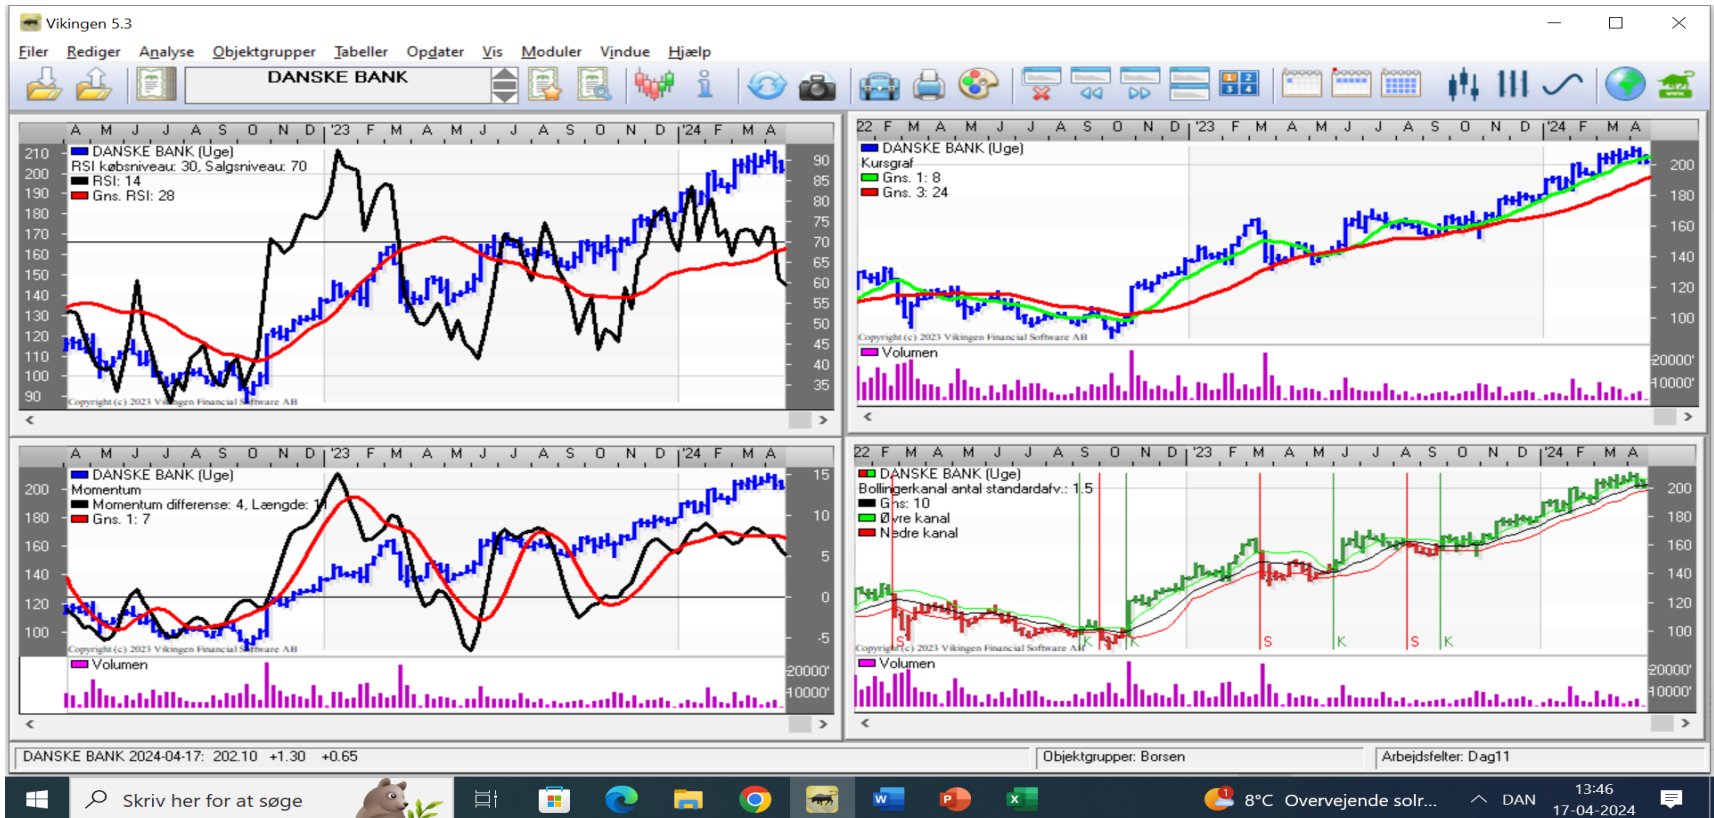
Vikingen 5.3

Filer Rediger Analyse Objektgrupper Tabeller Opdater Vis Moduler Vindue Hjælp

DANSKE BANK

A M J J A S O N D '23 F M A M J J A S O N D '24 F M A

DANSKE BANK (Uge)
RSI købsniveau: 30, Salgsniveau: 70
RSI: 14
Gns. RSI: 28

210 200 190 180 170 160 150 140 130 120 110 100 90

90 85 80 75 70 65 60 55 50 45 40 35

Copyright (c) 2023 Vikingen Financial Software AB

22 F M A M J J A S O N D '23 F M A M J J A S O N D '24 F M A

DANSKE BANK (Uge)
Kursgraf
Gns. 1: 8
Gns. 3: 24

200 180 160 140 120 100

Copyright (c) 2023 Vikingen Financial Software AB

Volumen

20000' 10000'

A M J J A S O N D '23 F M A M J J A S O N D '24 F M A

DANSKE BANK (Uge)
Momentum
Momentum differense: 4, Længde: 1
Gns. 1: 7

200 180 160 140 120 100

15 10 5 0 -5

Copyright (c) 2023 Vikingen Financial Software AB

Volumen

20000' 10000'

22 F M A M J J A S O N D '23 F M A M J J A S O N D '24 F M A

DANSKE BANK (Uge)
Bollingerkanal antal standardafv.: 1.5
Gns: 10
Øvre kanal
Nedre kanal

200 180 160 140 120 100

S K S K S K

Copyright (c) 2023 Vikingen Financial Software AB

Volumen

20000' 10000'

DANSKE BANK 2024-04-17: 202.10 +1.30 +0.65
Objektgrupper: Borsen
Arbejdsfelter: Dag11

Skriv her for at søge
8°C Overvejende solr...
DAN
13:46
17-04-2024